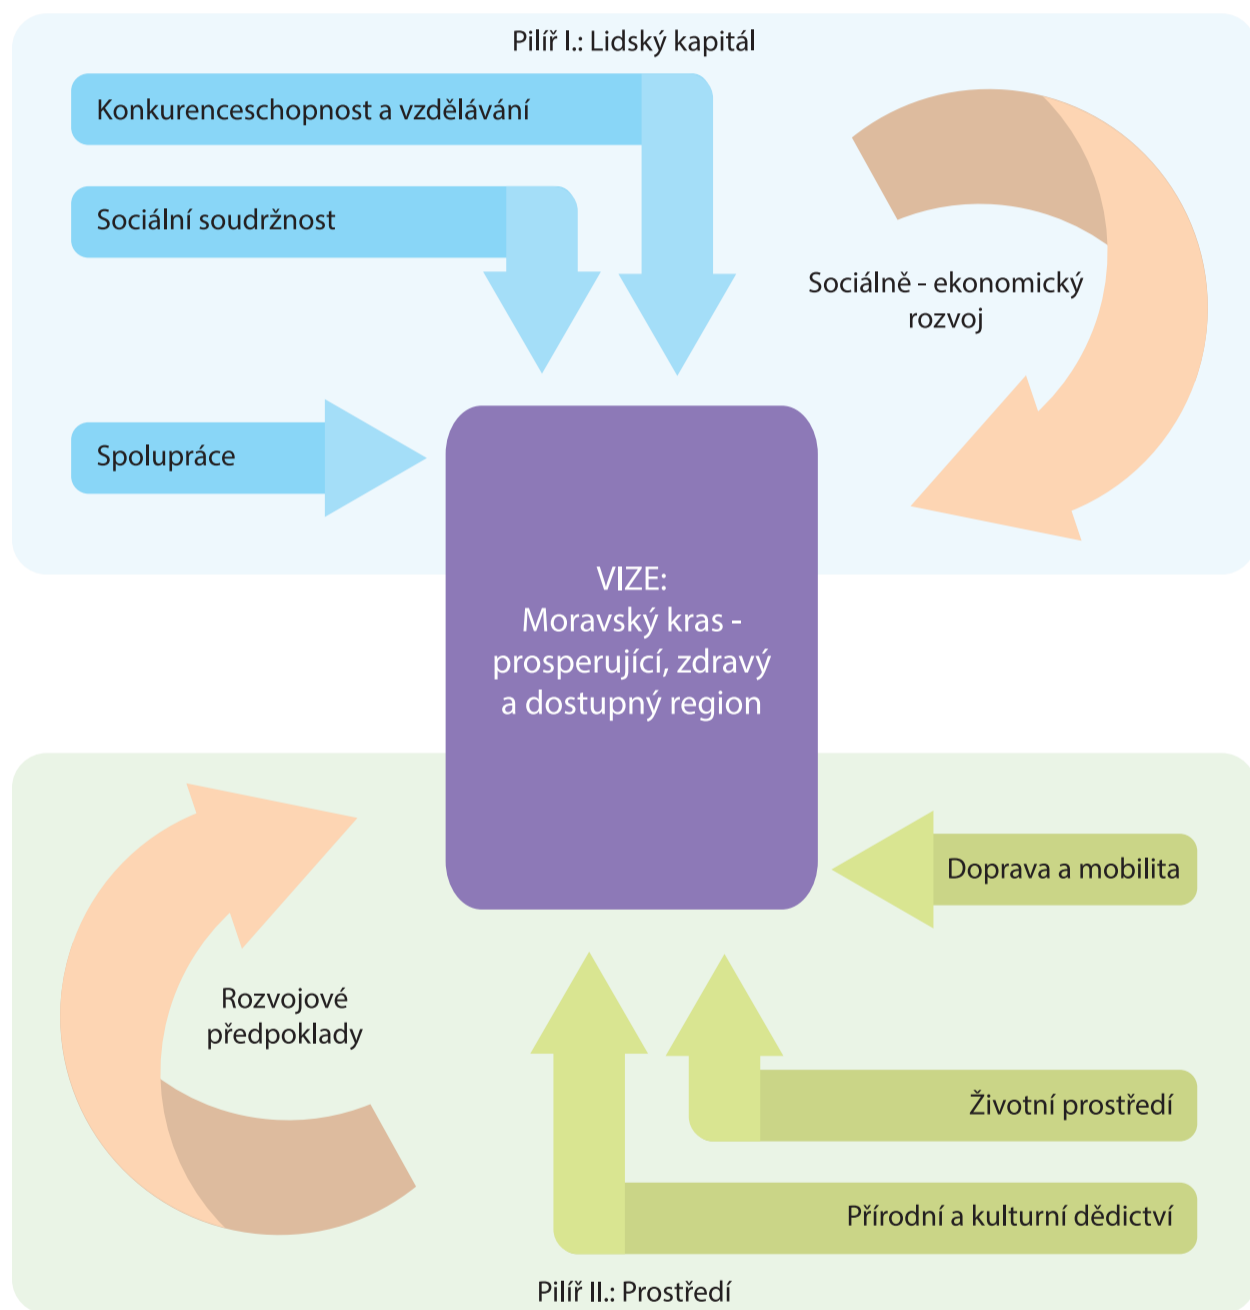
Pilíř I.: Lidský kapitál

Konkurenceschopnost a vzdělávání

Sociální soudržnost

Sociálně - ekonomický rozvoj

Spolupráce

VIZE:
Moravský kras - prosperující, zdravý a dostupný region

Doprava a mobilita

Rozvojové předpoklady

Životní prostředí

Přírodní a kulturní dědictví

Pilíř II.: Prostředí